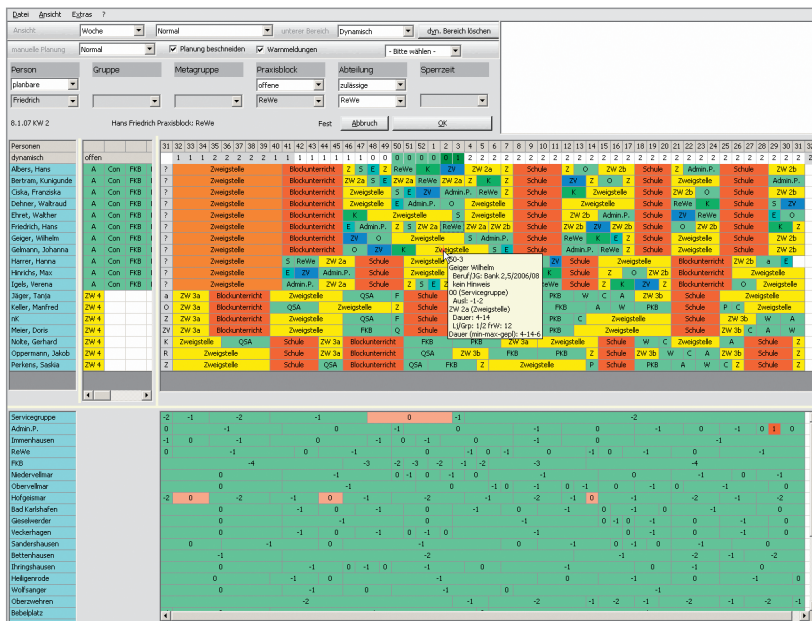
Datei Ansicht Extras ?

Ansicht | Woche | Normal | unterer Bereich | Dynamisch | dyn. Bereich löschen

manuelle Planung | Normal | Planung beschneiden | Warnmeldungen | - Bitte wählen -

Person | Gruppe | Metagruppe | Praxisblock | Abteilung | Sperrzeit

planbare | offene | zulässige

Friedrich | ReWe | ReWe

8.1.07 KW 2 | Hans Friedrich Praxisblock: ReWe | Fest | Abbruch | OK

Personen
dynamisch
Albers, Hans
Bertram, Kunigunde
Ciska, Franziska
Dehner, Waltraud
Ehret, Walther
Friedrich, Hans
Geiger, Wilhelm
Gelmann, Johanna
Harrer, Hanna
Hinrichs, Max
Igels, Verena
Jäger, Tanja
Keller, Manfred
NK
Meier, Doris
Nolte, Gerhard
Oppermann, Jakob
Perkens, Saskia

offen
A Con FKB
ZW 4

31 32 33 34 35 36 37 38 39 40 41 42 43 44 45 46 47 48 49 50 51 52 1 2 3 4 5 6 7 8 9 10 11 12 13 14 15 16 17 18 19 20 21 22 23 24 25 26 27 28 29 30 31

Zweigstelle | Blockunterricht | ZW 2a | ReWe | Schule | ZW 2b | Admin.P. | QSA | FKB | ZW 3a | ZW 3b | K | ZV | O | S | E

50-3
Geiger Wilhelm
Beruf/JG: Bank 2,5/2006/08
kein Hinweis
00 (Servicegruppe)
Ausl: -1-2
ZW 2a (Zweigstelle)
Dauer: 4-14
Lj/Grp: 1/2 frW: 12
Dauer (min-max-gepl): 4-14-6

Servicegruppe
Admin.P.
Immenhausen
ReWe
FKB
Niedervellmar
Obervellmar
Hofgeismar
Bad Karlshafen
Gieselwerder
Veckerhagen
Sandershausen
Bettenhausen
Ihringshausen
Heiligenrode
Wolfsanger
Oberzwehren
Bebelplatz